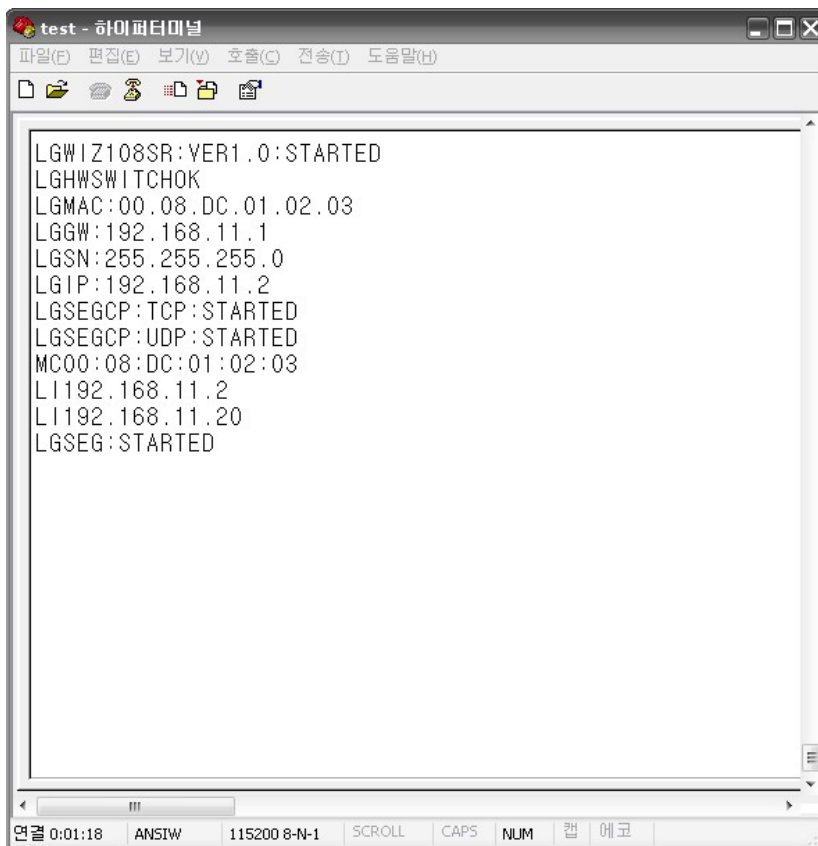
test - 하이퍼터미널

파일(F) 편집(E) 보기(V) 호출(C) 전송(T) 도움말(H)

LGWIZ108SR:VER1.0:STARTED
LGHWSWITCHOK
LGMAC:00.08.DC.01.02.03
LGGW:192.168.11.1
LGSN:255.255.255.0
LGIP:192.168.11.2
LGSEGCP:TCP:STARTED
LGSEGCP:UDP:STARTED
MC00:08:DC:01:02:03
LI192.168.11.2
LI192.168.11.20
LGSEG:STARTED

연결 0:01:18 | ANSIW | 115200 8-N-1 | SCROLL | CAPS | NUM | 캡 | 에코